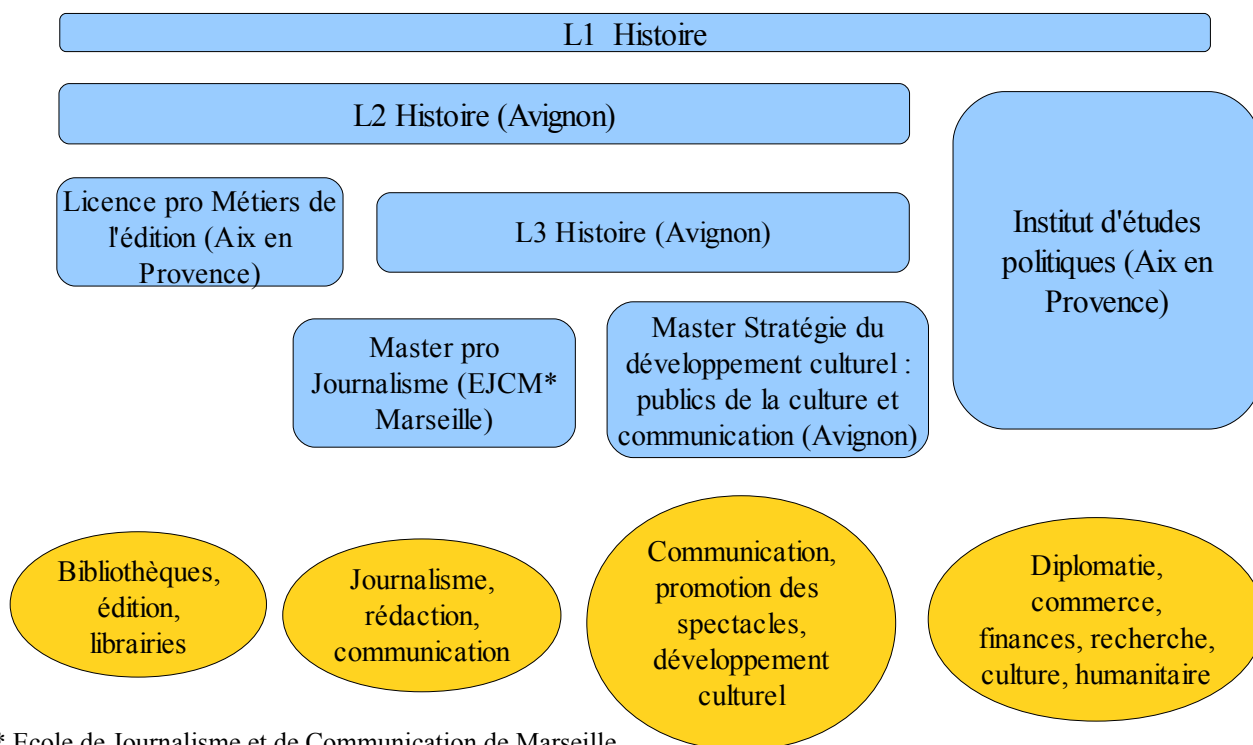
L1 Histoire

L2 Histoire (Avignon)

Licence pro Métiers de l'édition (Aix en Provence)

L3 Histoire (Avignon)

Institut d'études politiques (Aix en Provence)

Master pro Journalisme (EJCM* Marseille)

Master Stratégie du développement culturel : publics de la culture et communication (Avignon)

Bibliothèques, édition, librairies

Journalisme, rédaction, communication

Communication, promotion des spectacles, développement culturel

Diplomatie, commerce, finances, recherche, culture, humanitaire

* Ecole de Journalisme et de Communication de Marseille